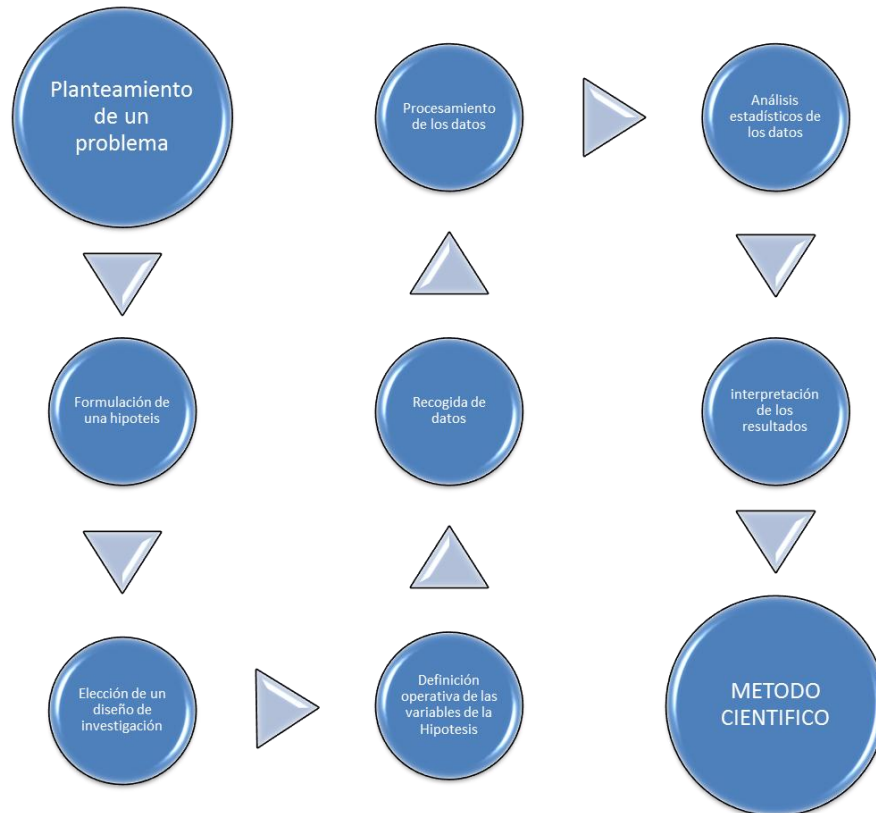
Planteamiento de un problema

Formulación de una hipoteis

Elección de un diseño de investigación

Definición operativa de las variables de la Hipotesis

Recogida de datos

Procesamiento de los datos

Análisis estadísticos de los datos

interpretación de los resultados

METODO CIENTIFICO